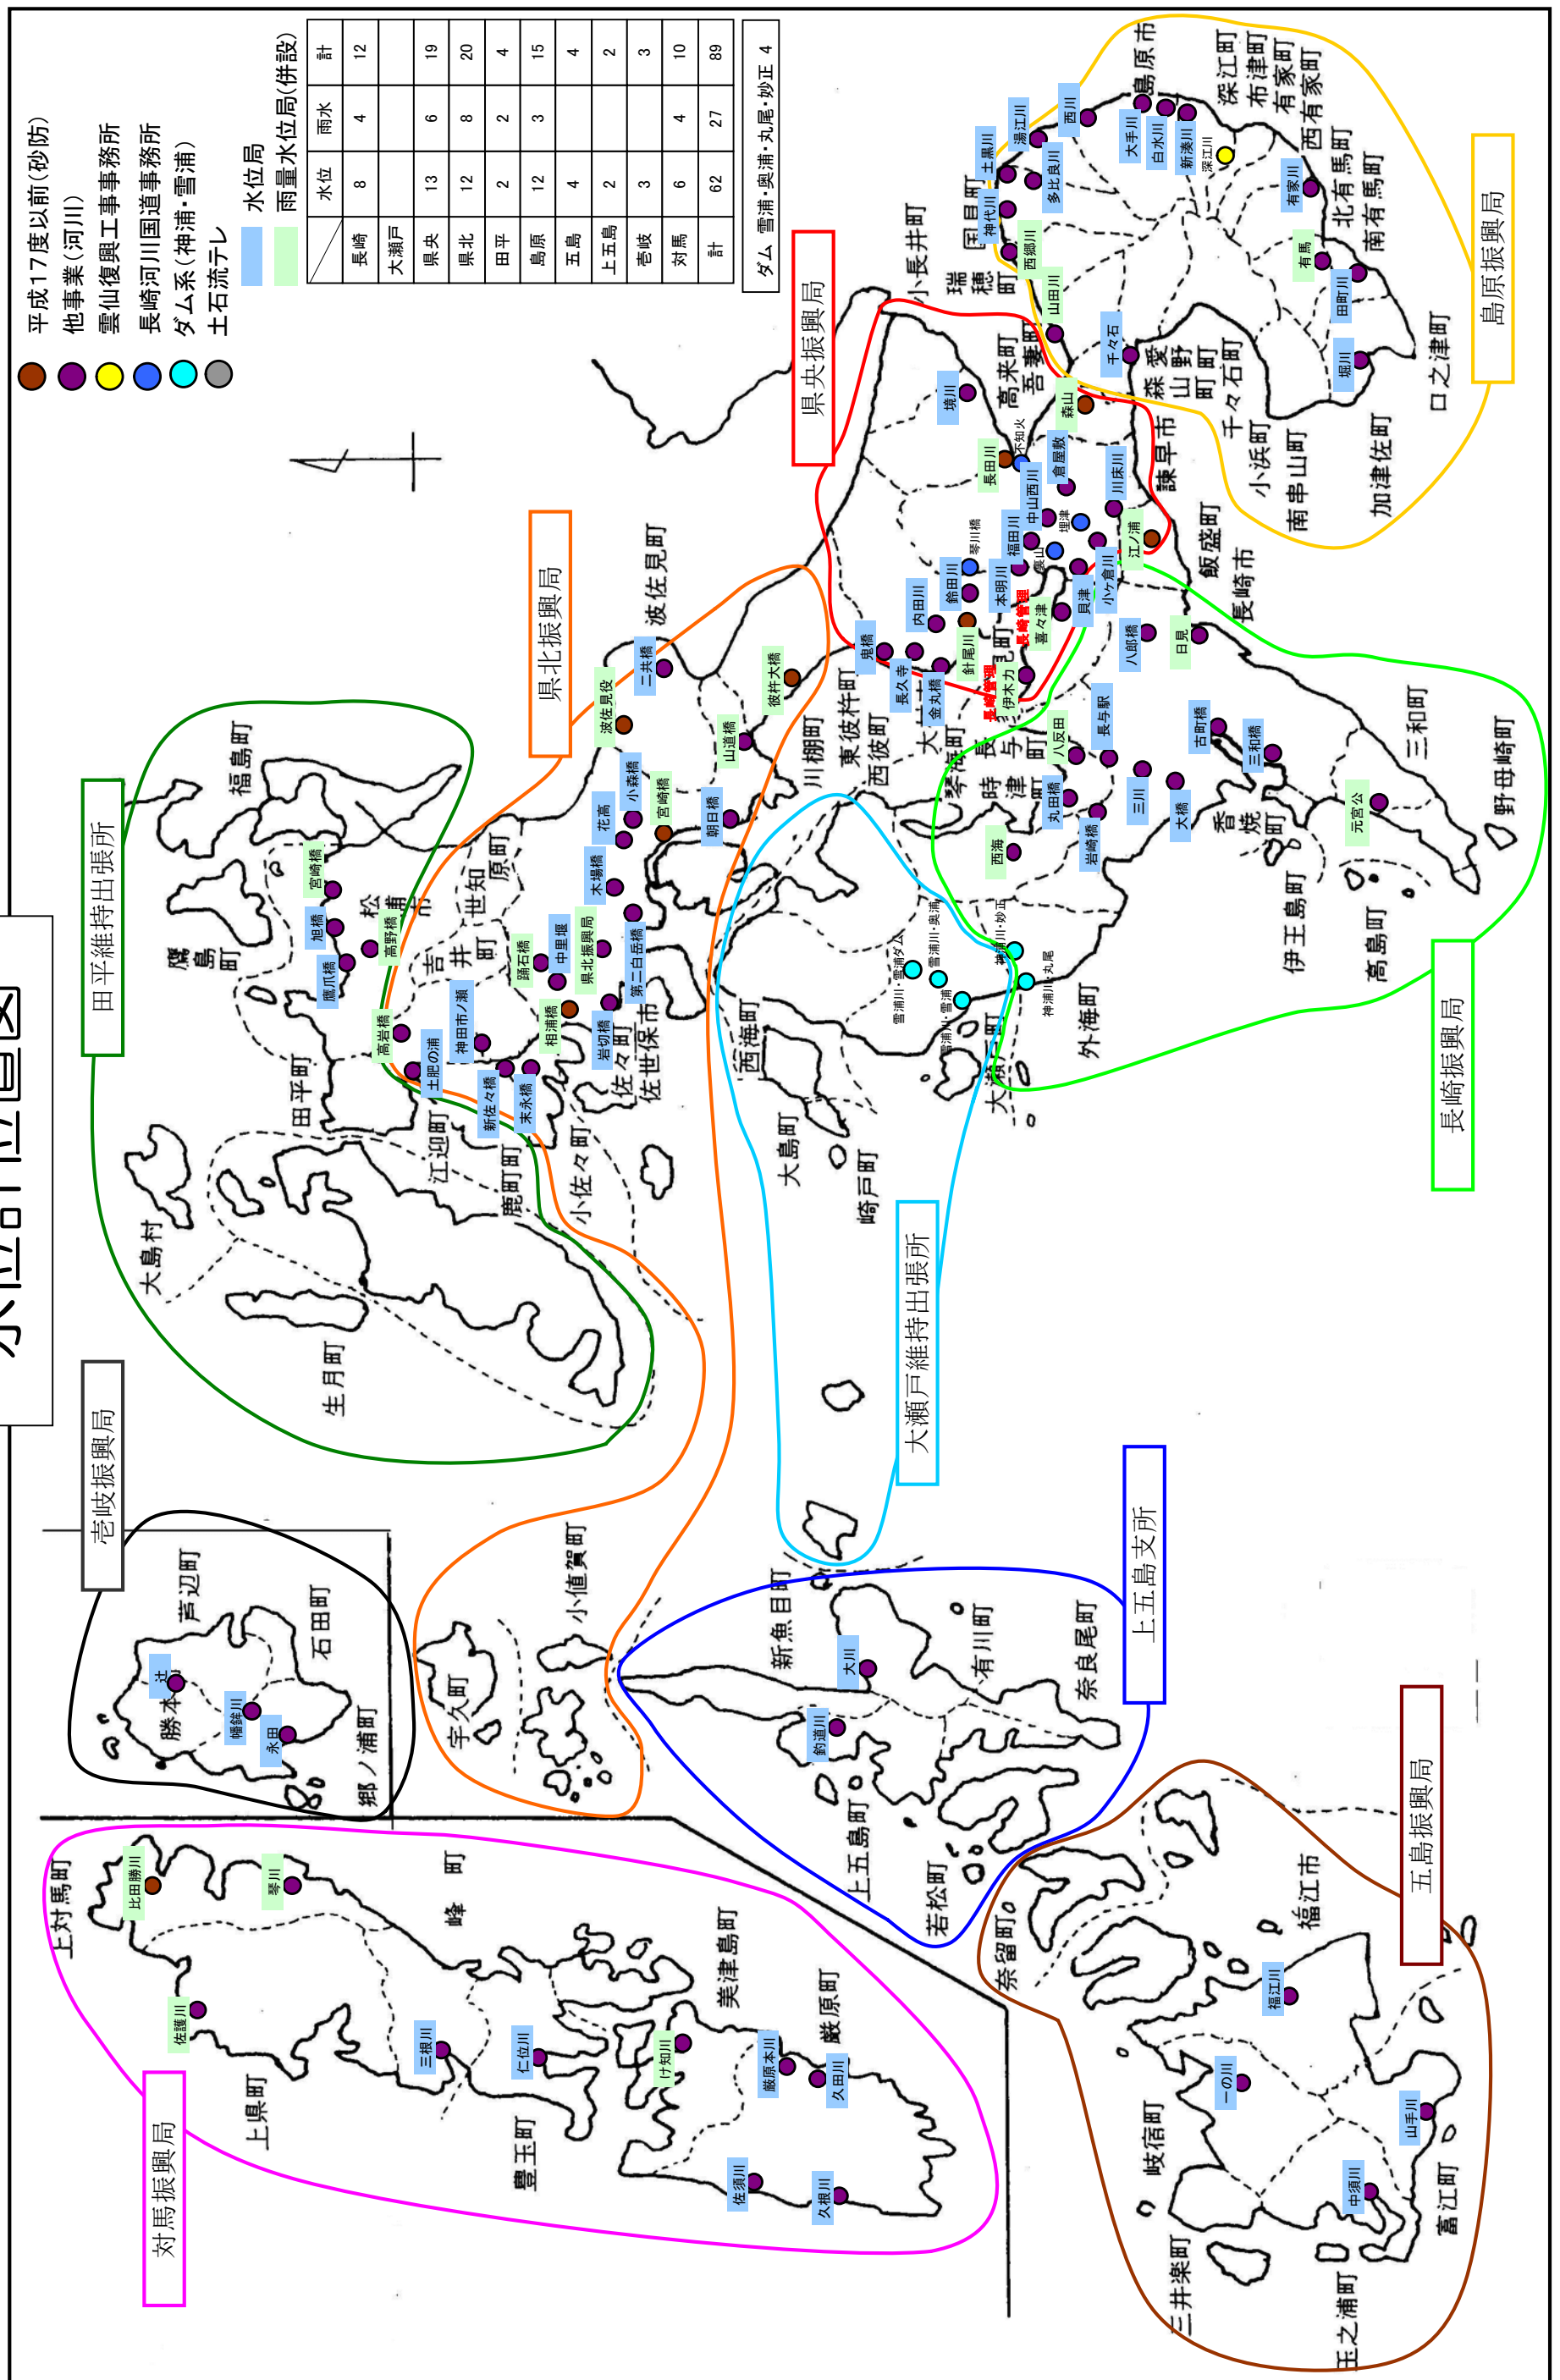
水位計位置図

平成17度以前(砂防)
他事業(河川)
雲仙復興工事事務所
長崎河川国道事務所
ダム系(神浦・雪浦)
土石流テレ

水位局
雨量水位局(併設)

| | 水位 | 雨水 | 計 |
|---|---|---|---|
| 長崎 | 8 | 4 | 12 |
| 大瀬戸 | | | |
| 県央 | 13 | 6 | 19 |
| 県北 | 12 | 8 | 20 |
| 田平 | 2 | 2 | 4 |
| 島原 | 12 | 3 | 15 |
| 五島 | 4 | | 4 |
| 上五島 | 2 | | 2 |
| 壱岐 | 3 | | 3 |
| 対馬 | 6 | 4 | 10 |
| 計 | 62 | 27 | 89 |

ダム 雪浦・奥浦・丸尾・妙正 4

県央振興局
県北振興局
田平維持出張所
島原振興局
長崎振興局
大瀬戸維持出張所
上五島支所
五島振興局
壱岐振興局
対馬振興局

島原市 深江町 布津町 有家町 西有家町 北有馬町 南有馬町 口之津町 加津佐町 南串山町 小浜町 千々石町 愛野町 森山町 吾妻町 高来町 瑞穂町 国見町 小長井町 諫早市 飯盛町 長崎市 三和町 野母崎町 香焼町 伊王島町 高島町 外海町 大瀬戸町 西海町 大島町 崎戸町 琴海町 時津町 長与町 大村市 西彼町 東彼杵町 川棚町 波佐見町 世知原町 吉井町 佐々町 佐世保市 小佐々町 鹿町町 江迎町 田平町 松浦市 鷹島町 福島町 大島村 生月町 小値賀町 宇久町 新魚目町 有川町 奈良尾町 上五島町 若松町 奈留町 福江市 岐宿町 三井楽町 玉之浦町 富江町 芦辺町 石田町 勝本町 郷ノ浦町 上対馬町 峰町 上県町 豊玉町 美津島町 厳原町

西川 湯江川 土黒川 神代川 多比良川 西郷川 山田川 千々石 大手川 白水川 新湊川 深江川 有家川 有馬 田町川 堀川 境川 森山 倉屋敷 長田川 不知火 中山西川 川床川 江ノ浦 埋津 福田川 琴川橋 鈴田川 本明川 内田川 貝津 小ヶ倉川 八郎橋 日見 鬼橋 長久寺 金丸橋 針尾川 伊木力 長崎管理 喜々津 長与駅 八反田 古町橋 三和橋 三川 大橋 元宮公 丸田橋 岩崎橋 西海 神浦川・妙正 神浦川・丸尾 雪浦川・雪浦ダム 雪浦川・奥浦 雪浦川・雪浦 彼杵大橋 山道橋 二共橋 波佐見役 小森橋 宮崎橋 花高 朝日橋 木場橋 第二佐世保 県北振興局 中里堰 踊石橋 相浦橋 岩切橋 宮崎橋 旭橋 高野橋 鷹爪橋 高岩橋 土肥の浦 神田市ノ瀬 新佐々橋 末永橋 大川 釣道川 福江川 一の川 山手川 中須川 辻 幡鉾川 永田 比田勝川 琴川 佐護川 三根川 仁位川 ケ知川 厳原本川 久田川 佐須川 久根川